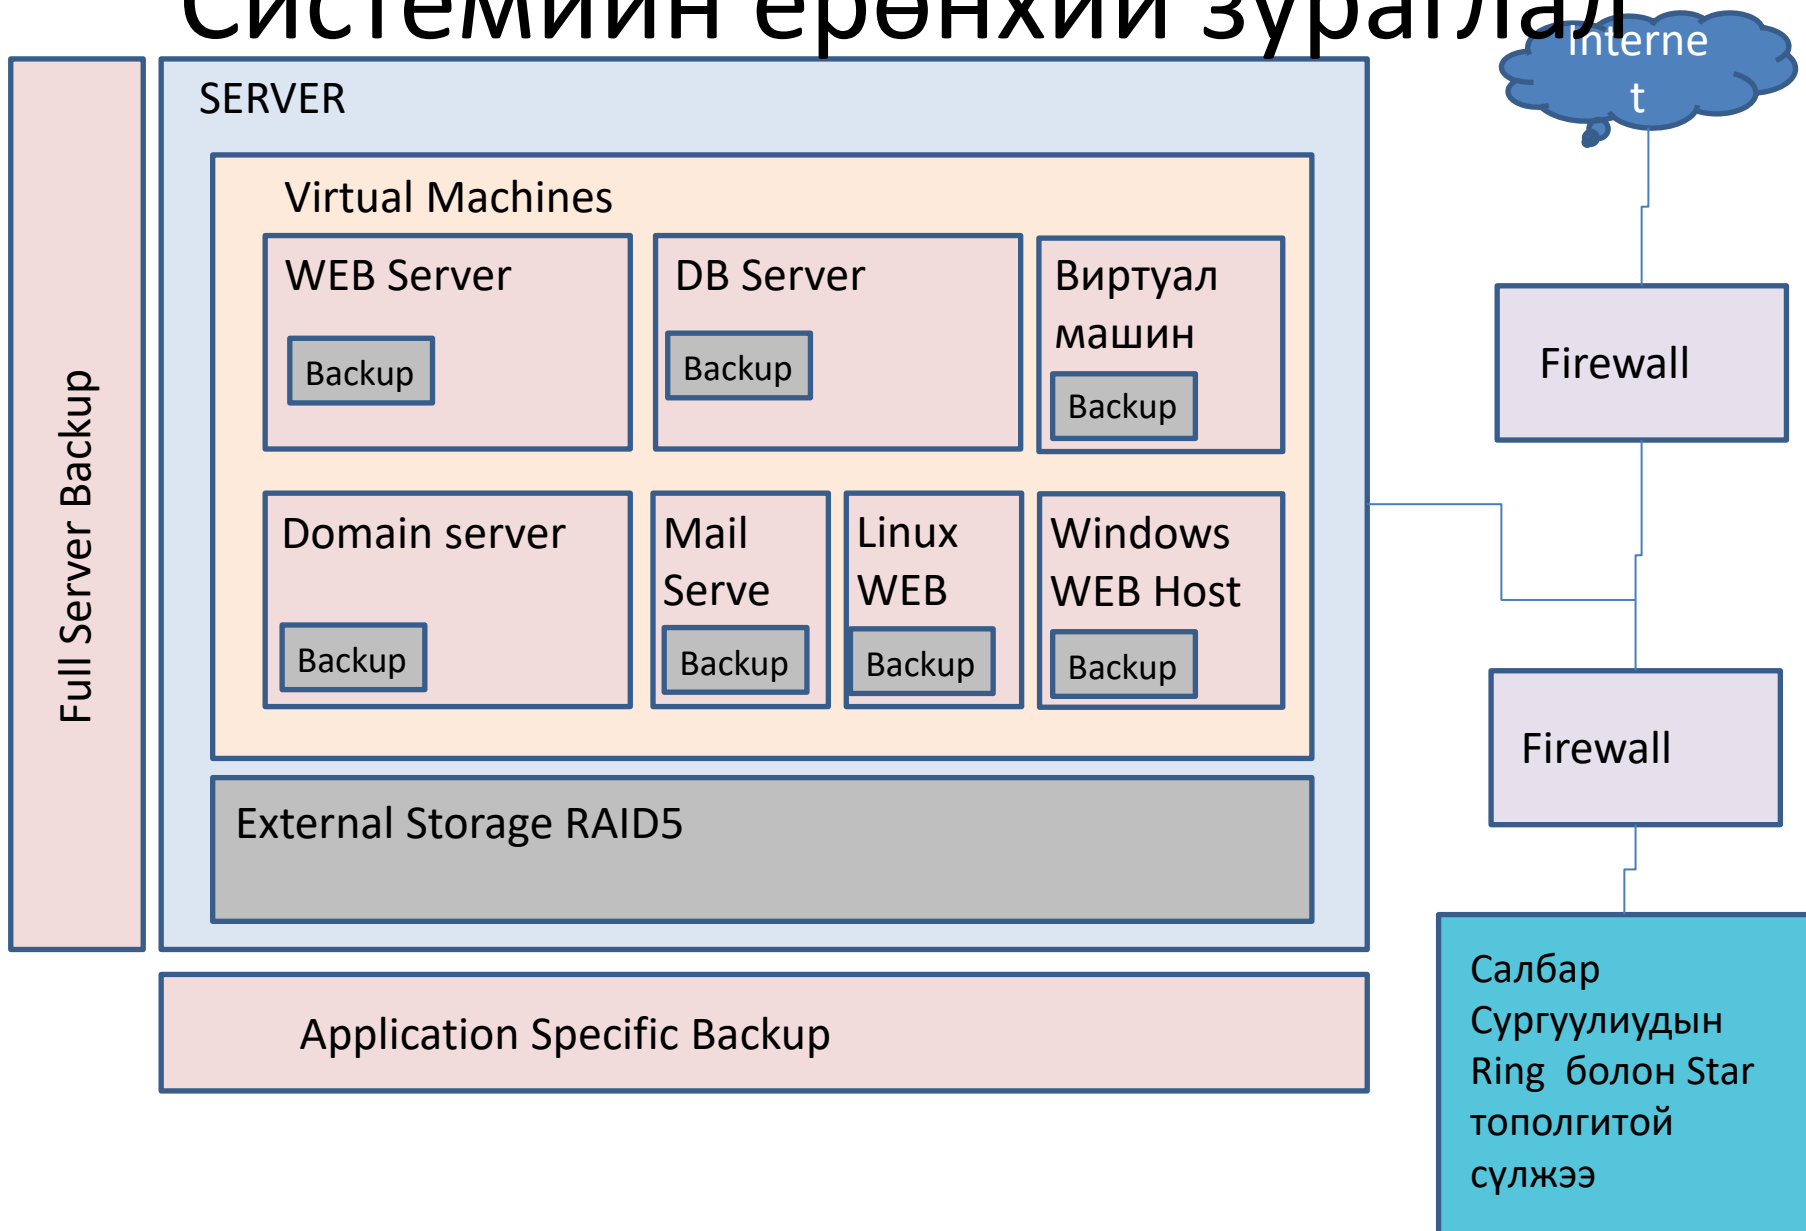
Системийн ерөнхий зураглал

Interne t

SERVER

Virtual Machines

WEB Server

Backup

DB Server

Backup

Виртуал машин

Backup

Domain server

Backup

Mail Serve

Backup

Linux WEB

Backup

Windows WEB Host

Backup

External Storage RAID5

Full Server Backup

Application Specific Backup

Firewall

Firewall

Салбар Сургуулиудын Ring болон Star тополгитой сүлжээ